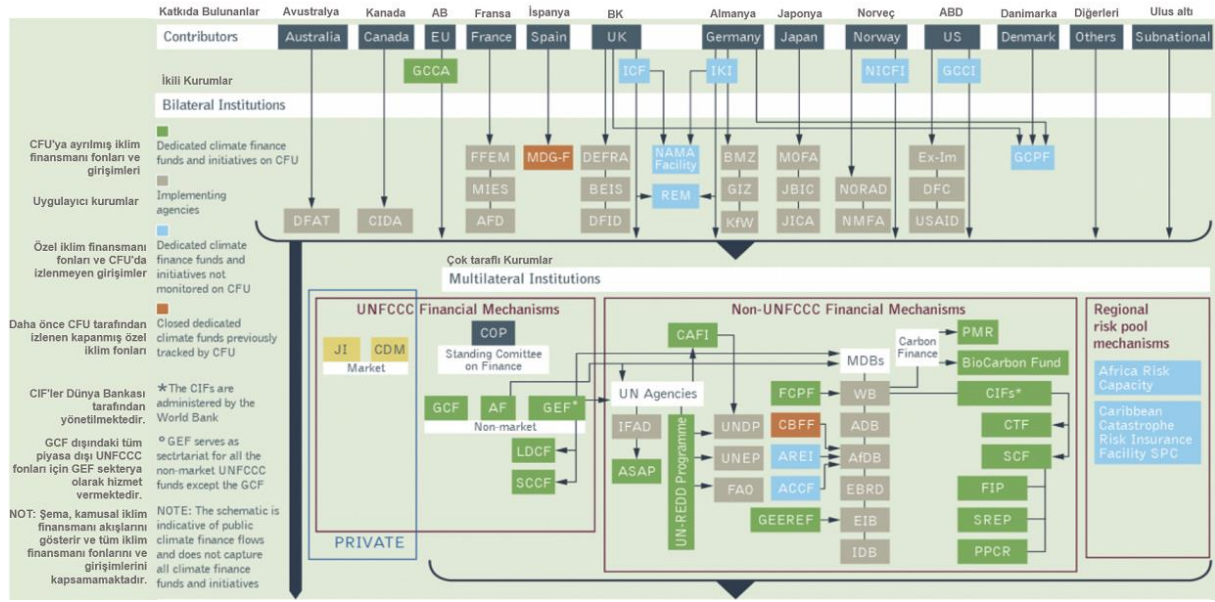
Katkıda Bulunanlar Avustralya Kanada AB Fransa İspanya BK Almanya Japonya Norveç ABD Danimarka Diğerleri Ulus altı

Contributors Australia Canada EU France Spain UK Germany Japan Norway US Denmark Others Subnational

İkili Kurumlar

GCCA ICF IKI NICFI GCCI

Bilateral Institutions

CFU'ya ayrılmış iklim finansmanı fonları ve girişimleri

Dedicated climate finance funds and initiatives on CFU

Uygulayıcı kurumlar

Implementing agencies

Özel iklim finansmanı fonları ve CFU'da izlenmeyen girişimler

Dedicated climate finance funds and initiatives not monitored on CFU

Daha önce CFU tarafından izlenen kapanmış özel iklim fonları

Closed dedicated climate funds previously tracked by CFU

CIF'ler Dünya Bankası tarafından yönetilmektedir.

*The CIFs are administered by the World Bank

GCF dışındaki tüm piyasa dışı UNFCCC fonları için GEF sekterya olarak hizmet vermektedir.

° GEF serves as sectrtariat for all the non-market UNFCCC funds except the GCF

NOT: Şema, kamusal iklim finansmanı akışlarını gösterir ve tüm iklim finansmanı fonlarını ve girişimlerini kapsamamaktadır.

NOTE: The schematic is indicative of public climate finance flows and does not capture all climate finance funds and initiatives

FFEM MDG-F DEFRA NAMA Facility BMZ MOFA Ex-Im GCPF

MIES BEIS REM GIZ JBIC NORAD DFC

AFD DFID KfW JICA NMFA USAID

DFAT CIDA

Çok taraflı Kurumlar

Multilateral Institutions

UNFCCC Financial Mechanisms

COP

Standing Comittee on Finance

JI CDM

Market

GCF AF GEF°

Non-market

LDCF

SCCF

PRIVATE

Non-UNFCCC Financial Mechanisms

CAFI

Carbon Finance

PMR

BioCarbon Fund

MDBs

UN Agencies

IFAD UNDP

ASAP UNEP

FAO

UN-REDD Programme

FCPF WB CIFs*

CBFF ADB CTF

AREI AfDB SCF

ACCF EBRD FIP

GEEREF EIB SREP

IDB PPCR

Regional risk pool mechanisms

Africa Risk Capacity

Caribbean Catastrophe Risk Insurance Facility SPC